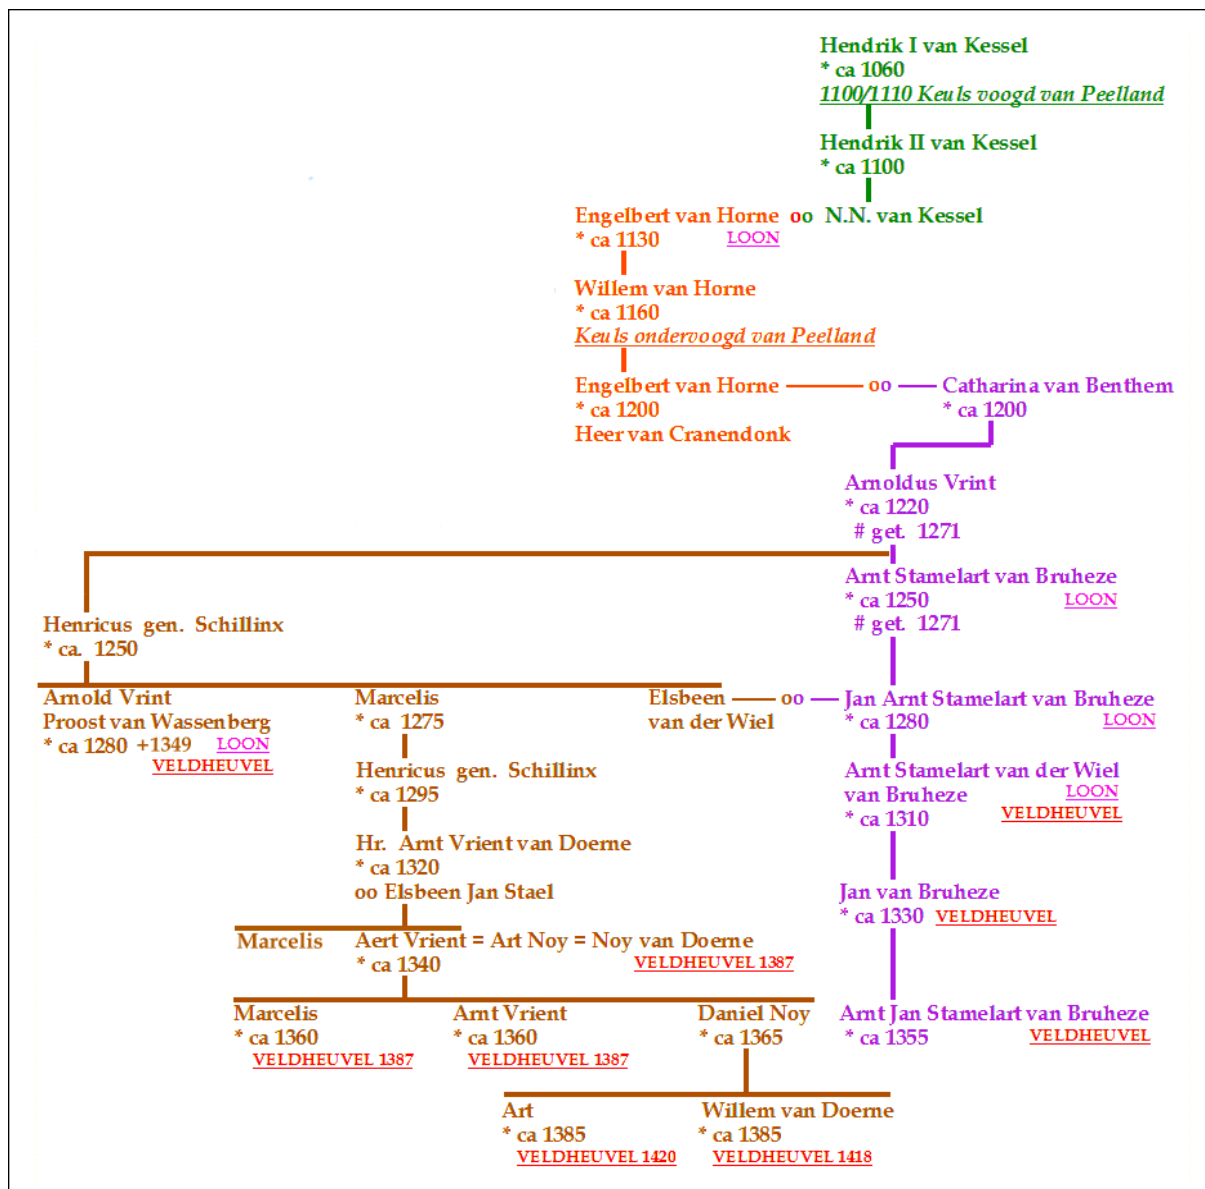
Hendrik I van Kessel
* ca 1060
1100/1110 Keuls voogd van Peelland

Hendrik II van Kessel
* ca 1100

Engelbert van Horne oo N.N. van Kessel
* ca 1130 LOON

Willem van Horne
* ca 1160
Keuls ondervoogd van Peelland

Engelbert van Horne oo Catharina van Benthem
* ca 1200 * ca 1200
Heer van Cranendonk

Arnoldus Vrint
* ca 1220
# get. 1271

Arnt Stamelart van Bruheze
* ca 1250 LOON
# get. 1271

Henricus gen. Schillinx
* ca. 1250

Arnold Vrint
Proost van Wassenberg
* ca 1280 +1349 LOON
VELDHEUVEL

Marcelis
* ca 1275

Elsbeen van der Wiel oo Jan Arnt Stamelart van Bruheze
* ca 1280 LOON

Henricus gen. Schillinx
* ca 1295

Arnt Stamelart van der Wiel
van Bruheze LOON
* ca 1310 VELDHEUVEL

Hr. Arnt Vrient van Doerne
* ca 1320
oo Elsbeen Jan Stael

Jan van Bruheze
* ca 1330 VELDHEUVEL

Marcelis

Aert Vrient = Art Noy = Noy van Doerne
* ca 1340 VELDHEUVEL 1387

Marcelis
* ca 1360
VELDHEUVEL 1387

Arnt Vrient
* ca 1360
VELDHEUVEL 1387

Daniel Noy
* ca 1365

Arnt Jan Stamelart van Bruheze
* ca 1355 VELDHEUVEL

Art
* ca 1385
VELDHEUVEL 1420

Willem van Doerne
* ca 1385
VELDHEUVEL 1418